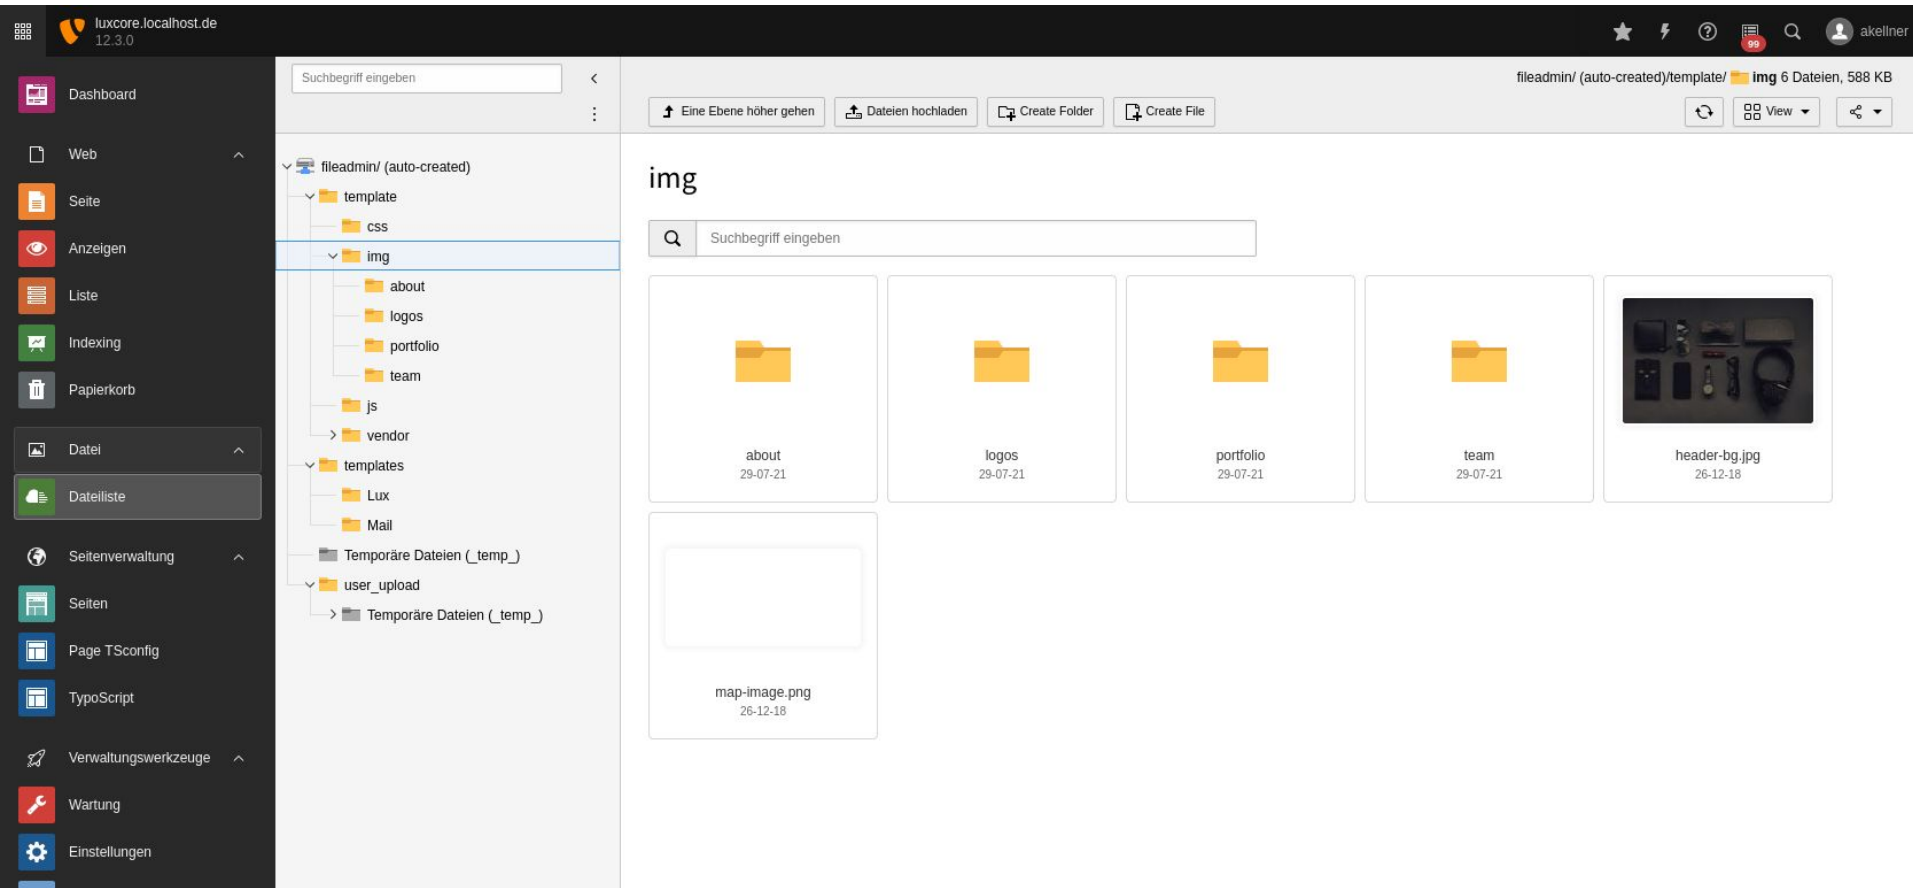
luxcore.localhost.de
12.3.0

99

akellner

Dashboard

Web

Seite

Anzeigen

Liste

Indexing

Papierkorb

Datei

Dateiliste

Seitenverwaltung

Seiten

Page TSconfig

TypoScript

Verwaltungswerkzeuge

Wartung

Einstellungen

Suchbegriff eingeben

fileadmin/ (auto-created)
template
css
img
about
logos
portfolio
team
js
vendor
templates
Lux
Mail
Temporäre Dateien (_temp_)
user_upload
Temporäre Dateien (_temp_)

fileadmin/ (auto-created)/template/ img 6 Dateien, 588 KB

Eine Ebene höher gehen
Dateien hochladen
Create Folder
Create File
View

img

Suchbegriff eingeben

about
29-07-21

logos
29-07-21

portfolio
29-07-21

team
29-07-21

header-bg.jpg
26-12-18

map-image.png
26-12-18